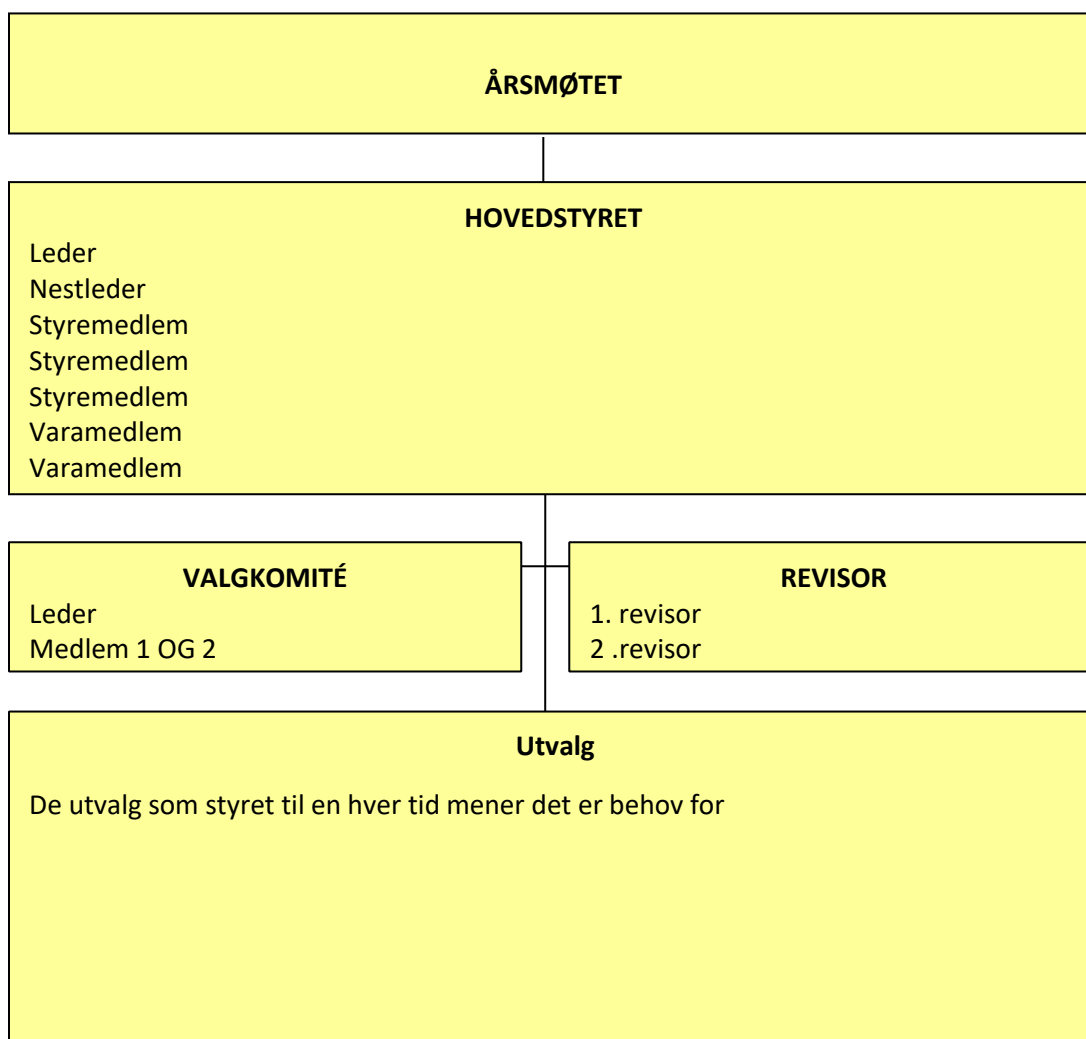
ÅRSMØTET

HOVEDSTYRET
Leder
Nestleder
Styremedlem
Styremedlem
Styremedlem
Varamedlem
Varamedlem

VALGKOMITÉ
Leder
Medlem 1 OG 2

REVISOR
1. revisor
2 .revisor

Utvalg

De utvalg som styret til en hver tid mener det er behov for